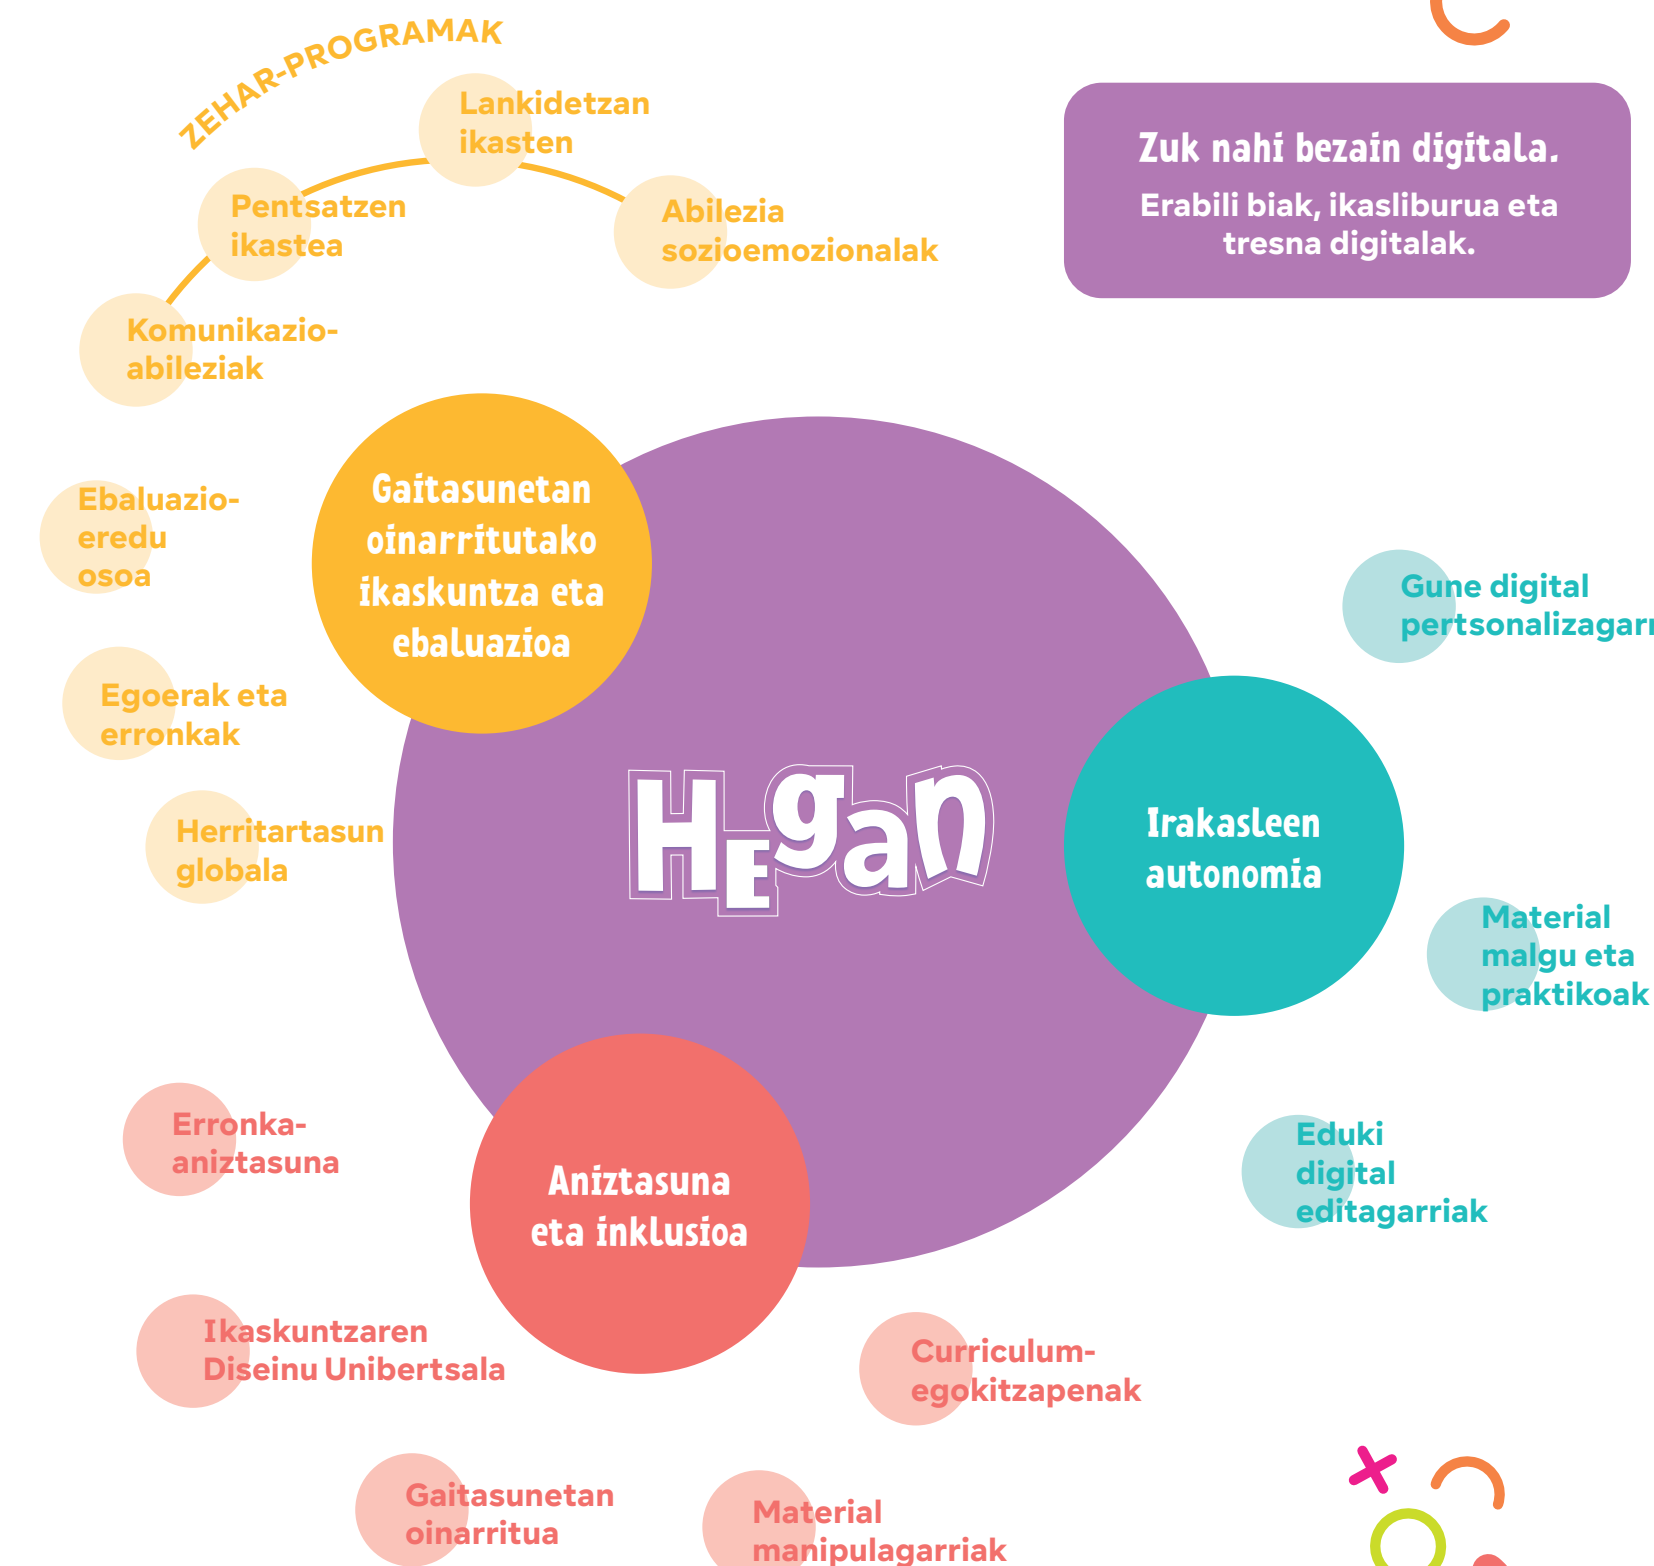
ZEHAR-PROGRAMAK

Lankidetzan ikasten

Pentsatzen ikastea

Abilezia sozioemozionalak

Komunikazio-abileziak

Zuk nahi bezain digitala.

Erabili biak, ikasliburua eta tresna digitalak.

Gaitasunetan oinarritutako ikaskuntza eta ebaluazioa

Ebaluazio-eredu osoa

Egoerak eta erronkak

Herritartasun globala

HEgan

Gune digital pertsonalizagar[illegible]

Irakasleen autonomia

Material malgu eta praktikoak

Eduki digital editagarriak

Erronka-aniztasuna

Aniztasuna eta inklusioa

Ikaskuntzaren Diseinu Unibertsala

Curriculum-egokitzapenak

Gaitasunetan oinarritua

Material manipulagarriak